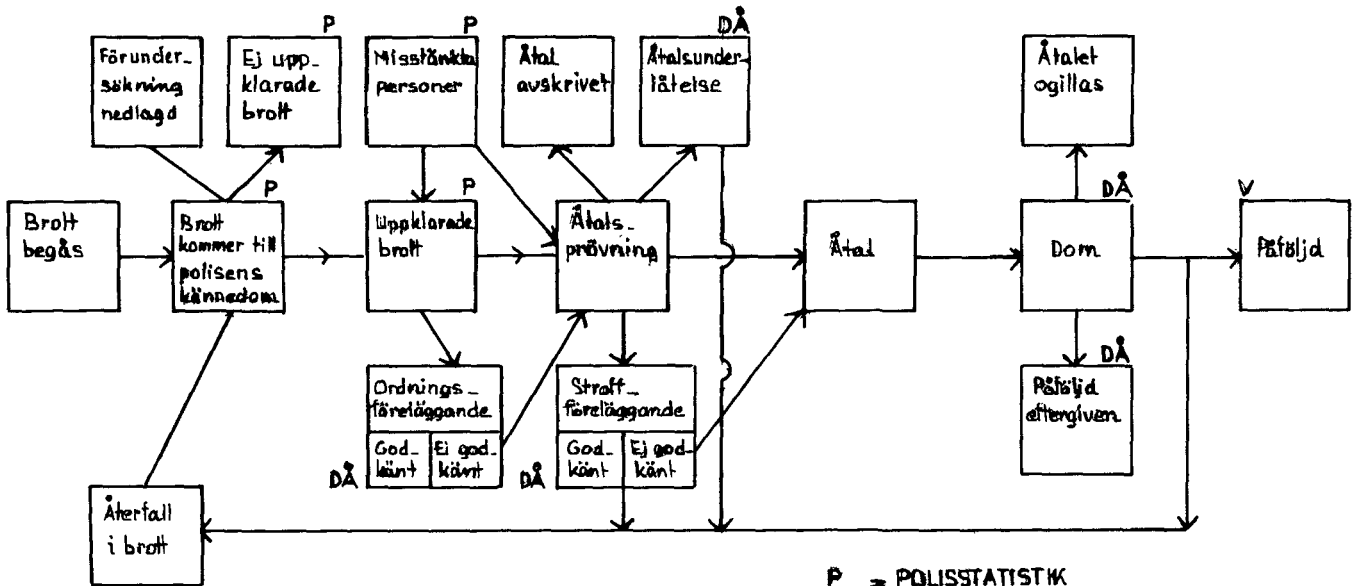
Förundersökning nedlagd

P
Ej uppklarade brott

P
Misstänkta personer

Åtal avskrivet

DÅ
Åtalsunderlåtelse

Åtalet ogillas

Brott begås

P
Brott kommer till polisens kännedom

P
Uppklarade brott

Åtalsprövning

Åtal

DÅ
Dom

V
Påföljd

Ordningsföreläggande

| Godkänt | Ej godkänt |
|---|---|

DÅ

Straffföreläggande

| Godkänt | Ej godkänt |
|---|---|

DÅ

DÅ
Påföljd eftergiven

Återfall i brott

P = POLISSTATISTIK